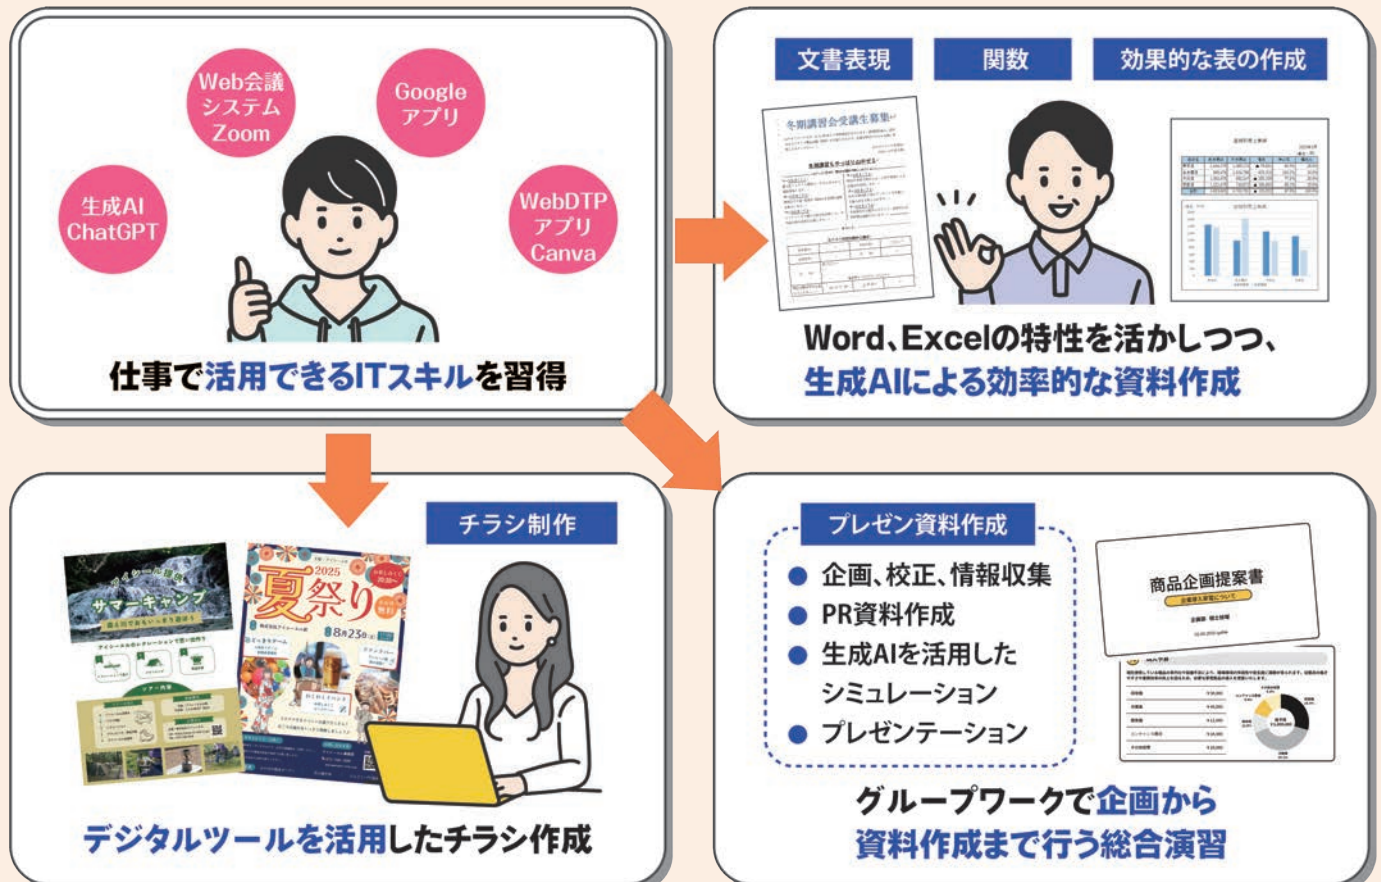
Web会議システムZoom

Googleアプリ

生成AI ChatGPT

WebDTPアプリCanva

仕事で活用できるITスキルを習得

文書表現

関数

効果的な表の作成

冬期講習会受講生募集

Word、Excelの特性を活かしつつ、生成AIによる効率的な資料作成

チラシ制作

サマーキャンプ

2025 夏祭り

8月23日

デジタルツールを活用したチラシ作成

プレゼン資料作成

● 企画、校正、情報収集
● PR資料作成
● 生成AIを活用したシミュレーション
● プレゼンテーション

商品企画提案書

グループワークで企画から資料作成まで行う総合演習